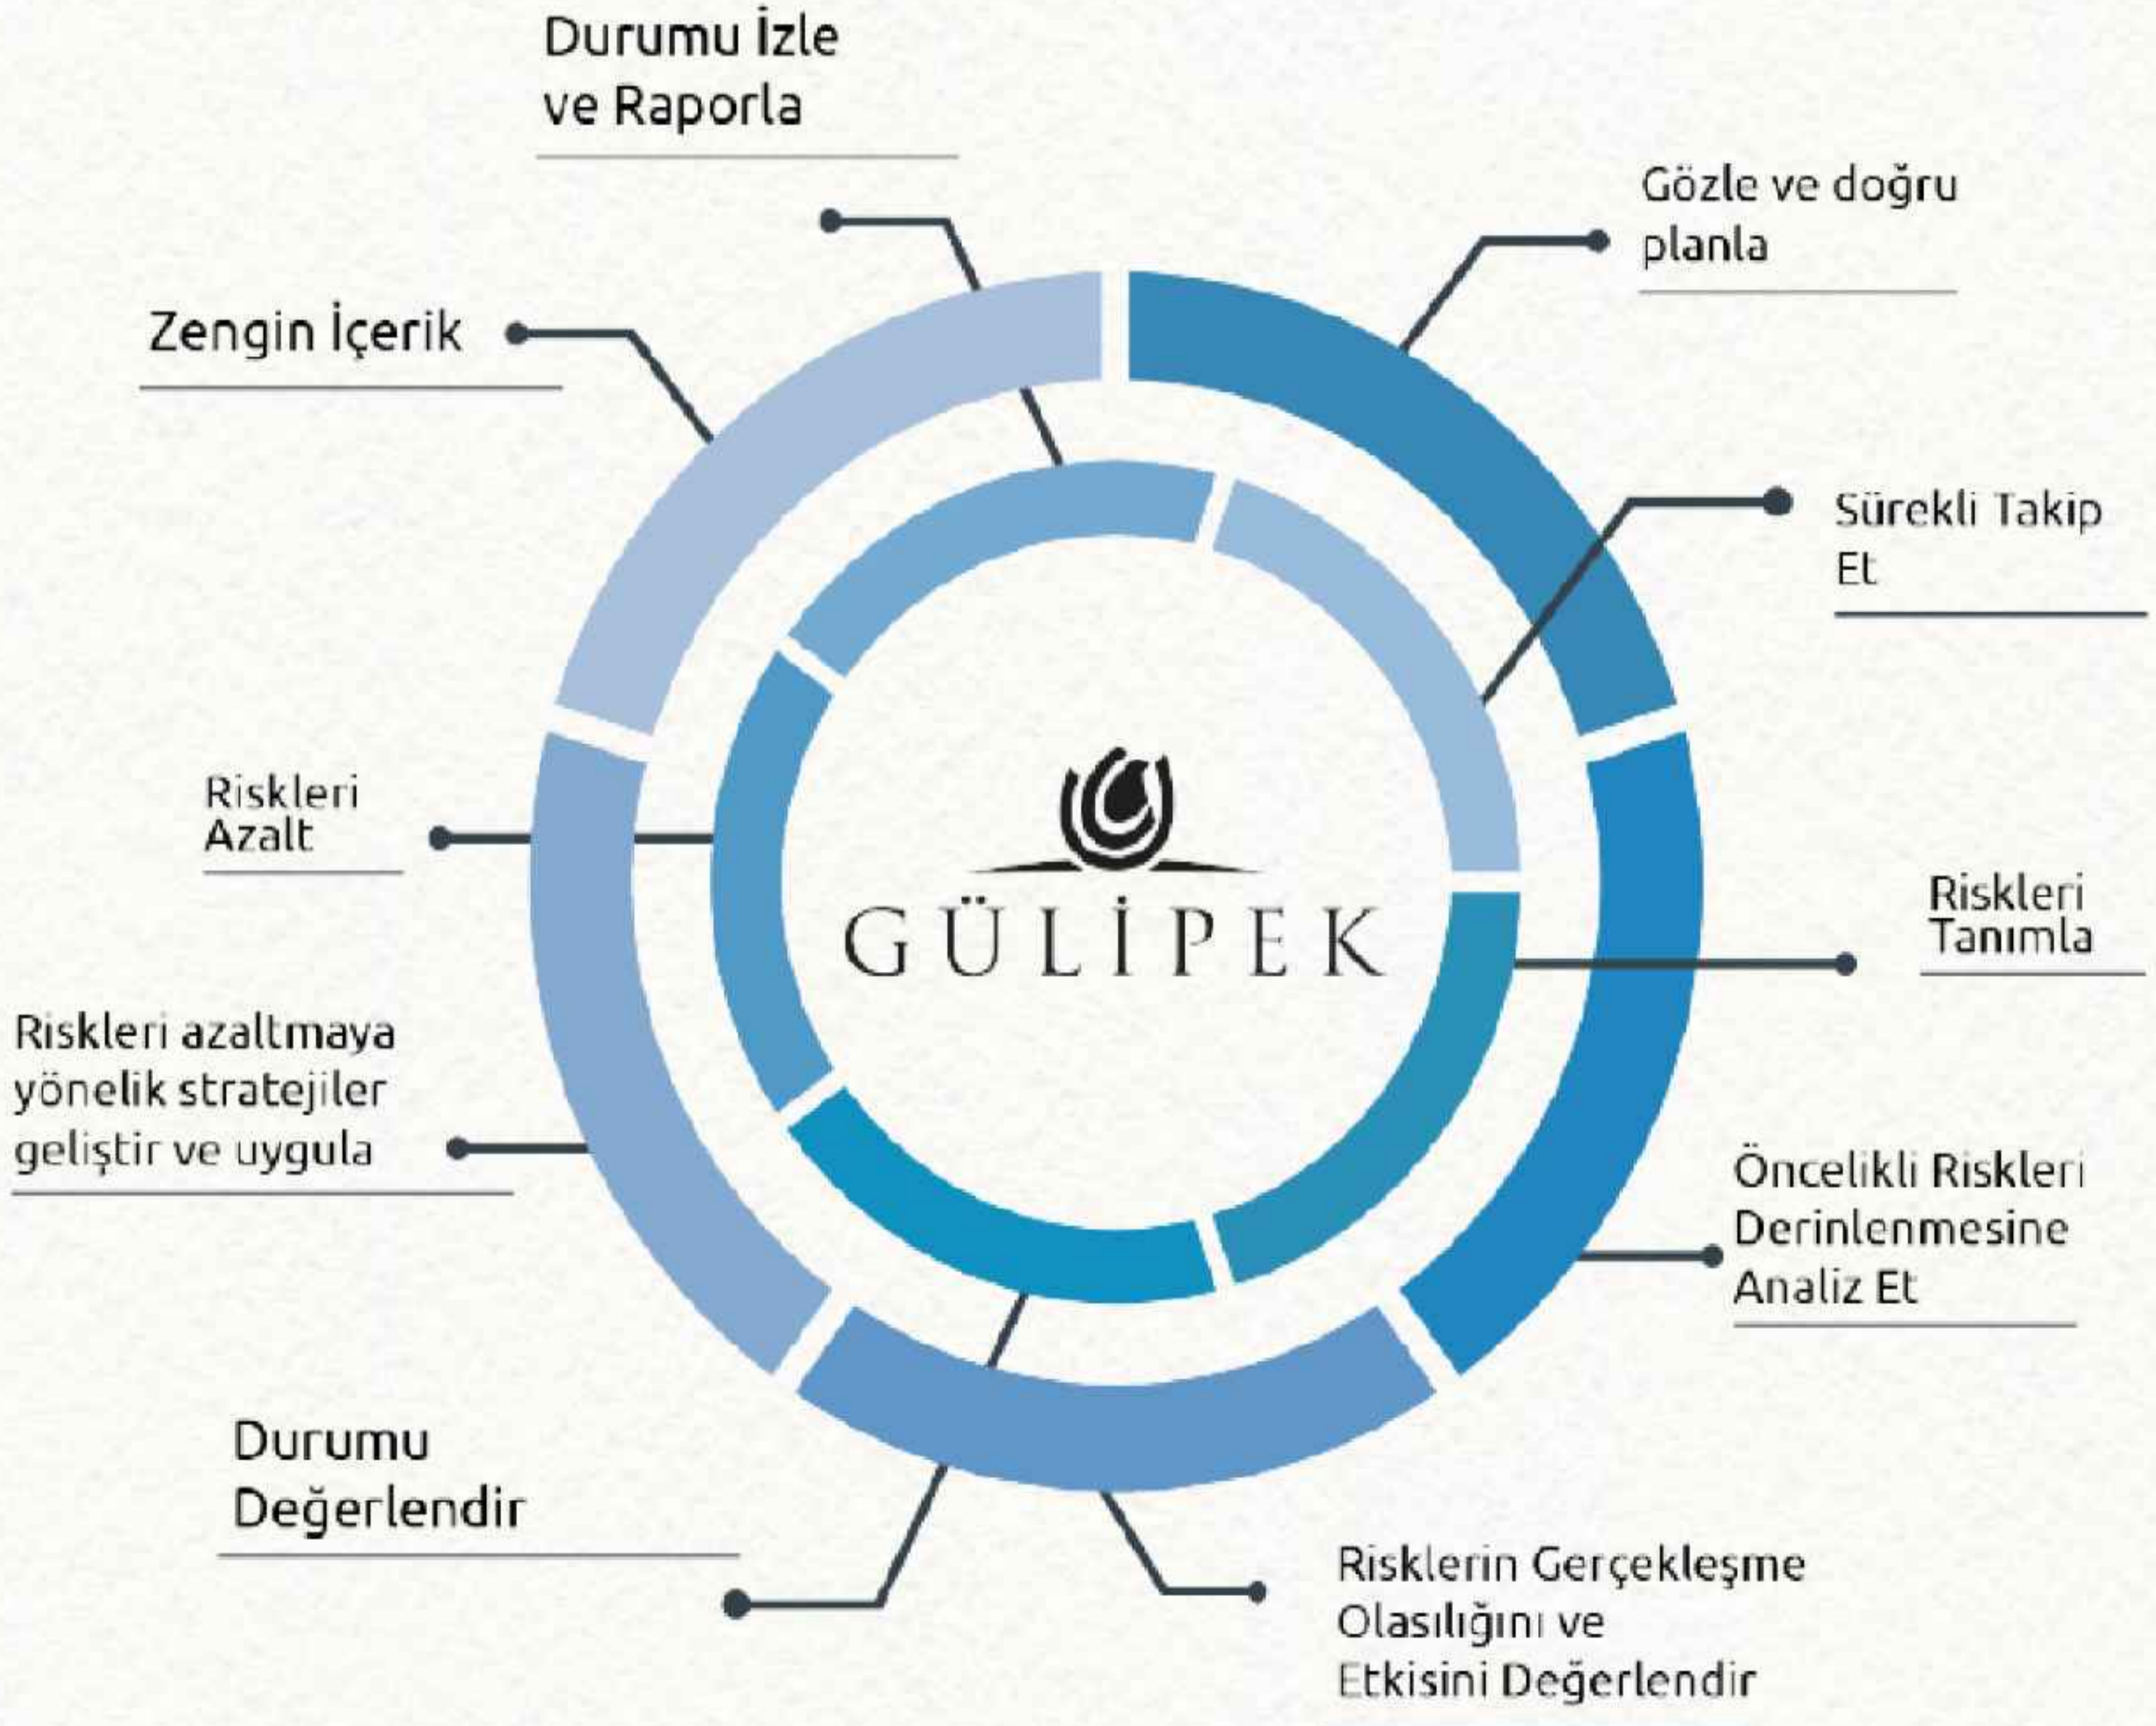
Durumu İzle ve Raporla

Gözle ve doğru planla

Zengin İçerik

Sürekli Takip Et

Riskleri Azalt

GÜLİPEK

Riskleri Tanımla

Riskleri azaltmaya yönelik stratejiler geliştir ve uygula

Öncelikli Riskleri Derinlenmesine Analiz Et

Durumu Değerlendir

Risklerin Gerçekleşme Olasılığını ve Etkisini Değerlendir